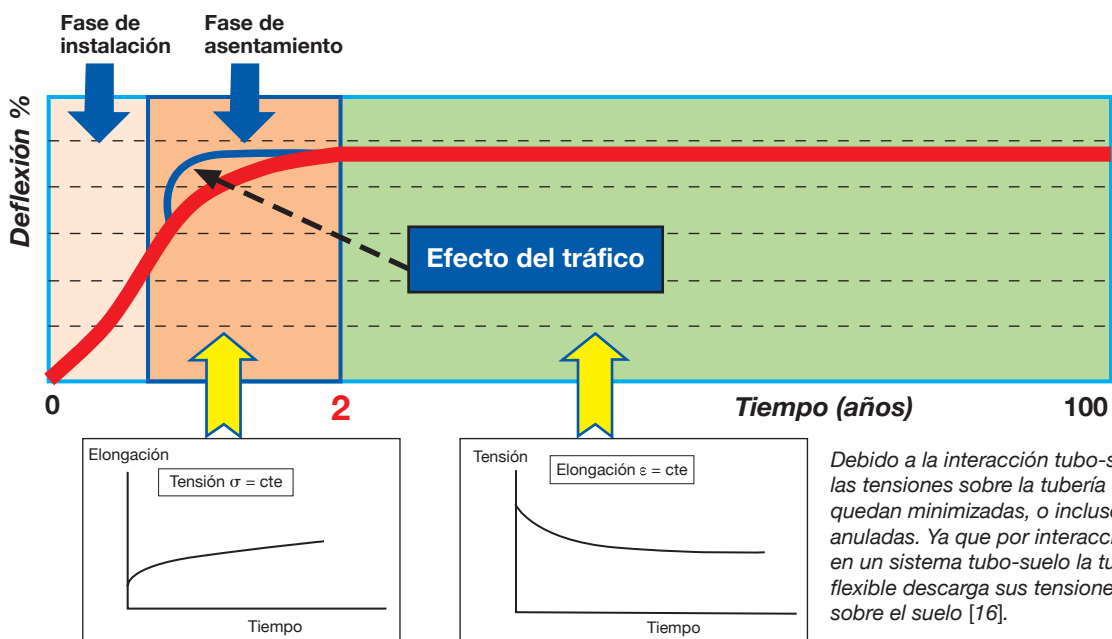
Fase de instalación

Fase de asentamiento

Deflexión %

Efecto del tráfico

0

2

Tiempo (años)

100

Elongación

Tensión $\sigma$ = cte

Tiempo

Tensión

Elongación $\varepsilon$ = cte

Tiempo

Debido a la interacción tubo-s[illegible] las tensiones sobre la tubería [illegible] quedan minimizadas, o incluso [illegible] anuladas. Ya que por interacc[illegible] en un sistema tubo-suelo la tu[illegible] flexible descarga sus tensione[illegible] sobre el suelo [16].